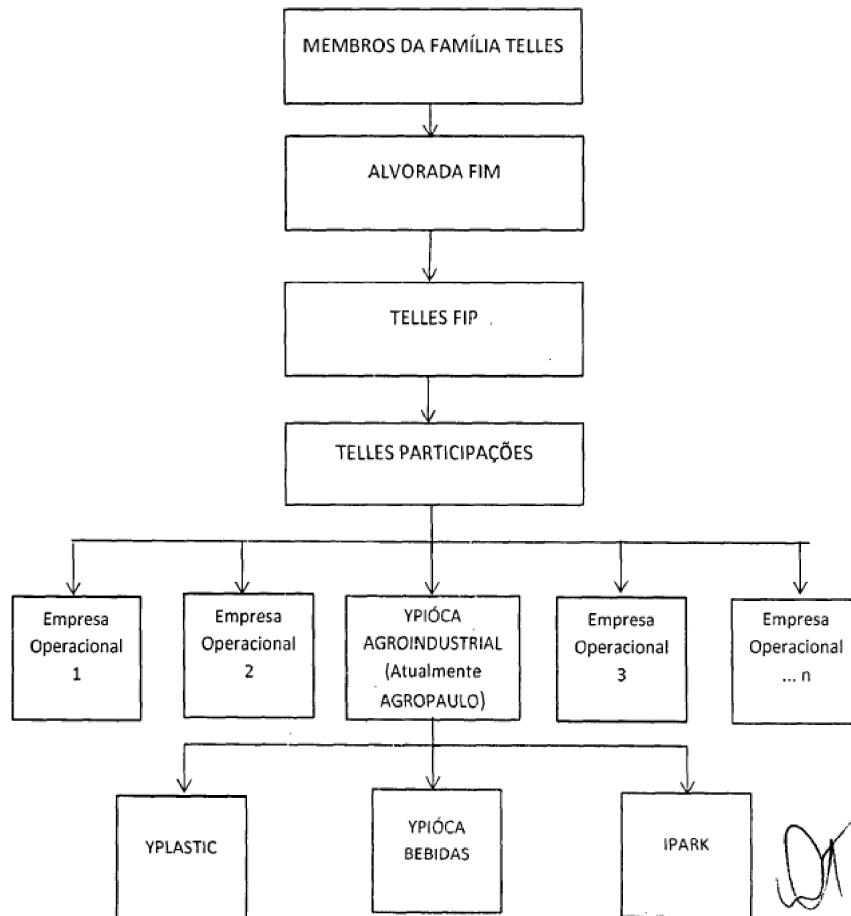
MEMBROS DA FAMÍLIA TELLES

ALVORADA FIM

TELLES FIP

TELLES PARTICIPAÇÕES

Empresa Operacional 1

Empresa Operacional 2

YPIÓCA AGROINDUSTRIAL (Atualmente AGROPAULO)

Empresa Operacional 3

Empresa Operacional ... n

YPLASTIC

YPIÓCA BEBIDAS

IPARK